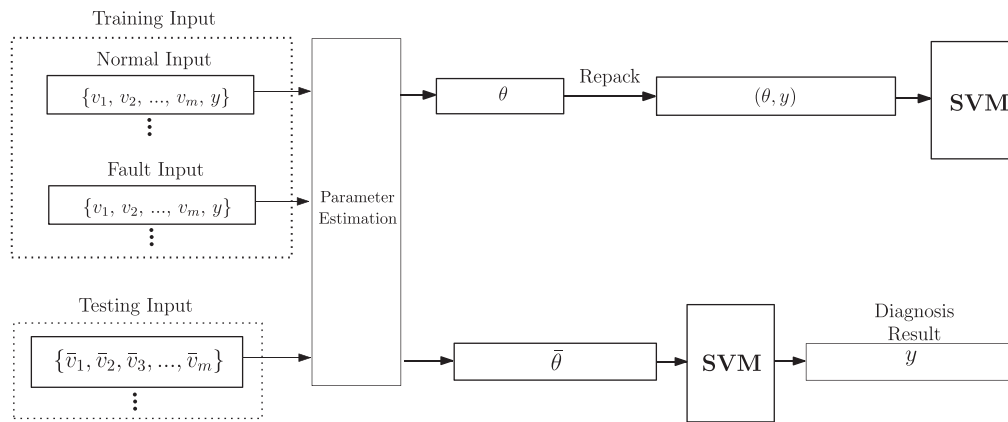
Training Input

Normal Input

$\{v_1, v_2, ..., v_m, y\}$

Fault Input

$\{v_1, v_2, ..., v_m, y\}$

Parameter Estimation

$\theta$

Repack

$(\theta, y)$

SVM

Testing Input

$\{\bar{v}_1, \bar{v}_2, \bar{v}_3, ..., \bar{v}_m\}$

$\bar{\theta}$

SVM

Diagnosis Result

$y$